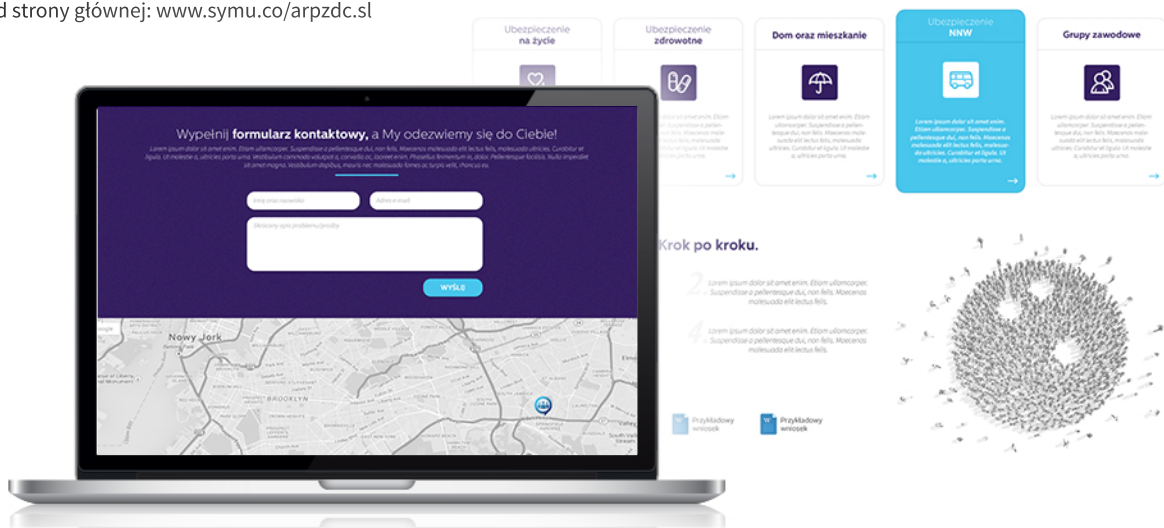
d strony głównej: www.symu.co/arpzdc.sl

Ubezpieczenie na życie

Ubezpieczenie zdrowotne

Dom oraz mieszkanie

Ubezpieczenie NNW

Grupy zawodowe

Lorem ipsum dolor sit amet enim. Etiam ullamcorper. Suspendisse a pellentesque dui, non felis. Maecenas malesuada elit lectus felis. Curabitur et ligula. Ut molestie a, ultricies porta urna.

Wypełnij formularz kontaktowy, a My odezwiemy się do Ciebie!

Lorem ipsum dolor sit amet enim. Etiam ullamcorper. Suspendisse a pellentesque dui, non felis. Maecenas malesuada elit lectus felis, malesuada ultricies. Curabitur et ligula. Ut molestie a, ultricies porta urna. Vestibulum commodo volutpat a, convallis ac, laoreet enim. Phasellus fermentum in, dolor. Pellentesque facilisis. Nulla imperdiet sit amet magna. Vestibulum dapibus, mauris nec malesuada fames ac turpis velit, rhoncus eu.

Imię oraz nazwisko

Adres e-mail

Wiadomy opis problemu/prośby

WYŚLIJ

Nowy Jork

BROOKLYN

Krok po kroku.

2 Lorem ipsum dolor sit amet enim. Etiam ullamcorper. Suspendisse a pellentesque dui, non felis. Maecenas malesuada elit lectus felis.

4 Lorem ipsum dolor sit amet enim. Etiam ullamcorper. Suspendisse a pellentesque dui, non felis. Maecenas malesuada elit lectus felis.

Przykładowy wniosek

Przykładowy wniosek